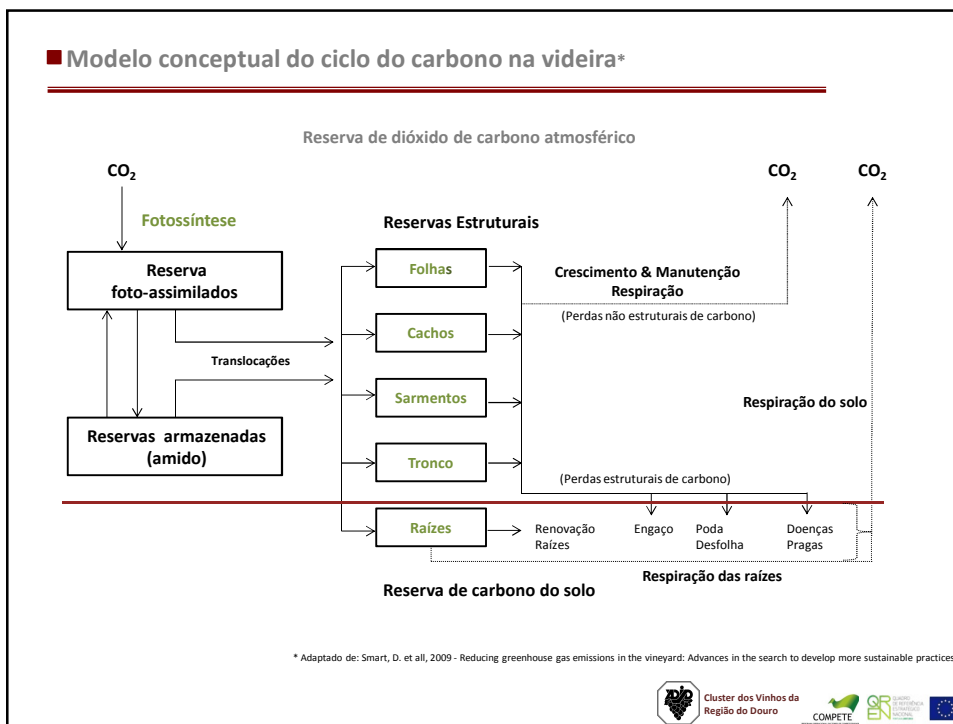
Modelo conceptual do ciclo do carbono na videira*

Reserva de dióxido de carbono atmosférico

$CO_2$

$CO_2$

$CO_2$

Fotossíntese

Reservas Estruturais

Reserva foto-assimilados

Folhas

Crescimento & Manutenção Respiração

(Perdas não estruturais de carbono)

Cachos

Translocações

Sarmentos

Respiração do solo

Reservas armazenadas (amido)

Tronco

(Perdas estruturais de carbono)

Raízes

Renovação Raízes

Engaço

Poda Desfolha

Doenças Pragas

Respiração das raízes

Reserva de carbono do solo

* Adaptado de: Smart, D. et all, 2009 - Reducing greenhouse gas emissions in the vineyard: Advances in the search to develop more sustainable practices

Cluster dos Vinhos da Região do Douro

COMPETE

QREN QUADRO DE REFERÊNCIA ESTRATÉGICO NACIONAL